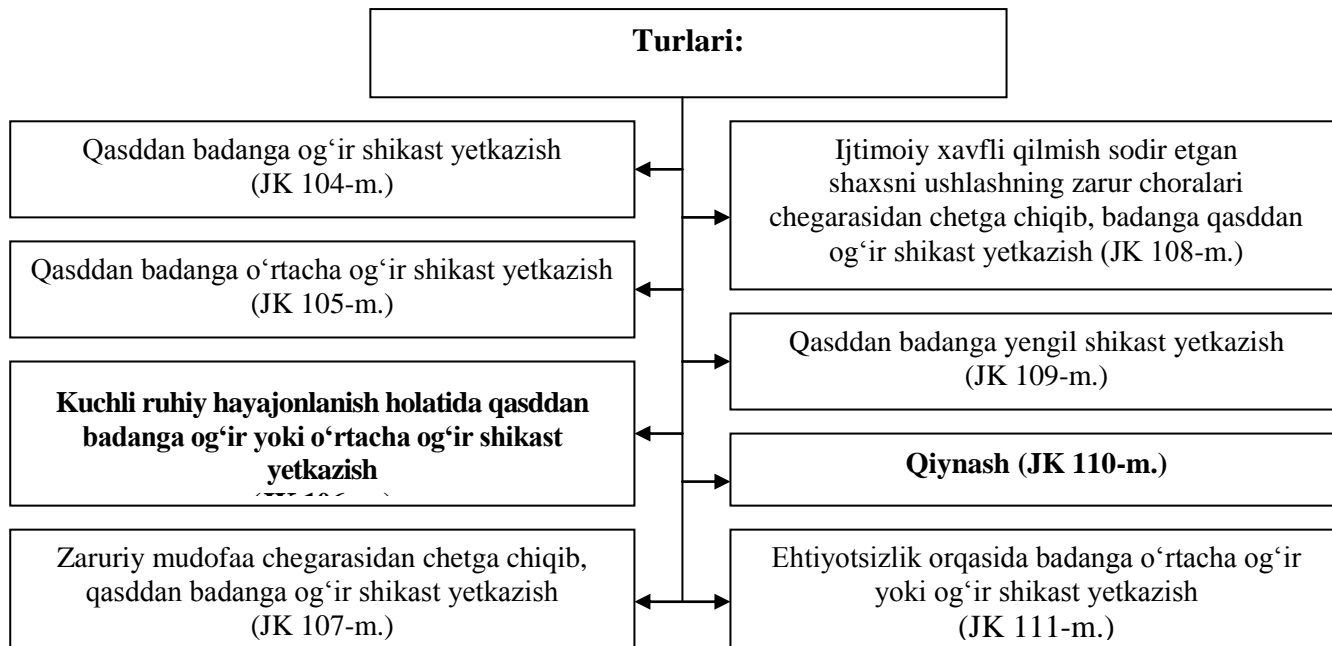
Turlari:

Qasddan badanga og'ir shikast yetkazish (JK 104-m.)

Qasddan badanga o'rtacha og'ir shikast yetkazish (JK 105-m.)

Kuchli ruhiy hayajonlanish holatida qasddan badanga og'ir yoki o'rtacha og'ir shikast yetkazish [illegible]

Zaruriy mudofaa chegarasidan chetga chiqib, qasddan badanga og'ir shikast yetkazish (JK 107-m.)

Ijtimoiy xavfli qilmish sodir etgan shaxsni ushlashning zarur choralari chegarasidan chetga chiqib, badanga qasddan og'ir shikast yetkazish (JK 108-m.)

Qasddan badanga yengil shikast yetkazish (JK 109-m.)

Qiynash (JK 110-m.)

Ehtiyotsizlik orqasida badanga o'rtacha og'ir yoki og'ir shikast yetkazish (JK 111-m.)